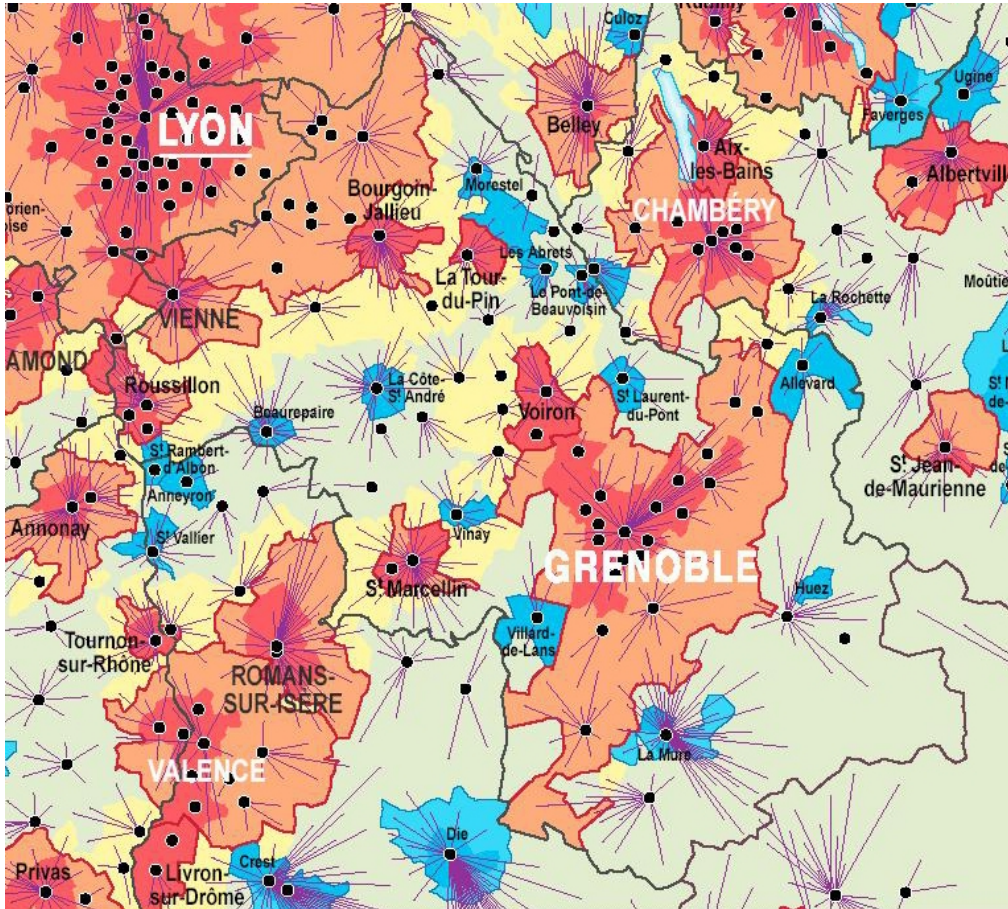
Culoz
Rumilly
Ugine
Faverges
LYON
Belley
Aix-les-Bains
Albertville
Bourgoin-Jallieu
Morestel
CHAMBÉRY
orien-
oise
Les Abrets
La Tour-du-Pin
Le Pont-de-Beauvoisin
La Rochette
Moûtie
VIENNE
AMOND
Roussillon
La Côte-St André
Voiron
St Laurent-du-Pont
Allevard
Beaurepaire
St Rambert-d'Albon
Anneyron
St Jean-de-Maurienne
Annonay
St Vallier
Vinay
GRENOBLE
St Marcellin
Huez
Tournon-sur-Rhône
Villard-de-Lans
ROMANS-SUR-ISÈRE
La Mure
VALENCE
Die
Privas
Crest
Livron-sur-Drôme